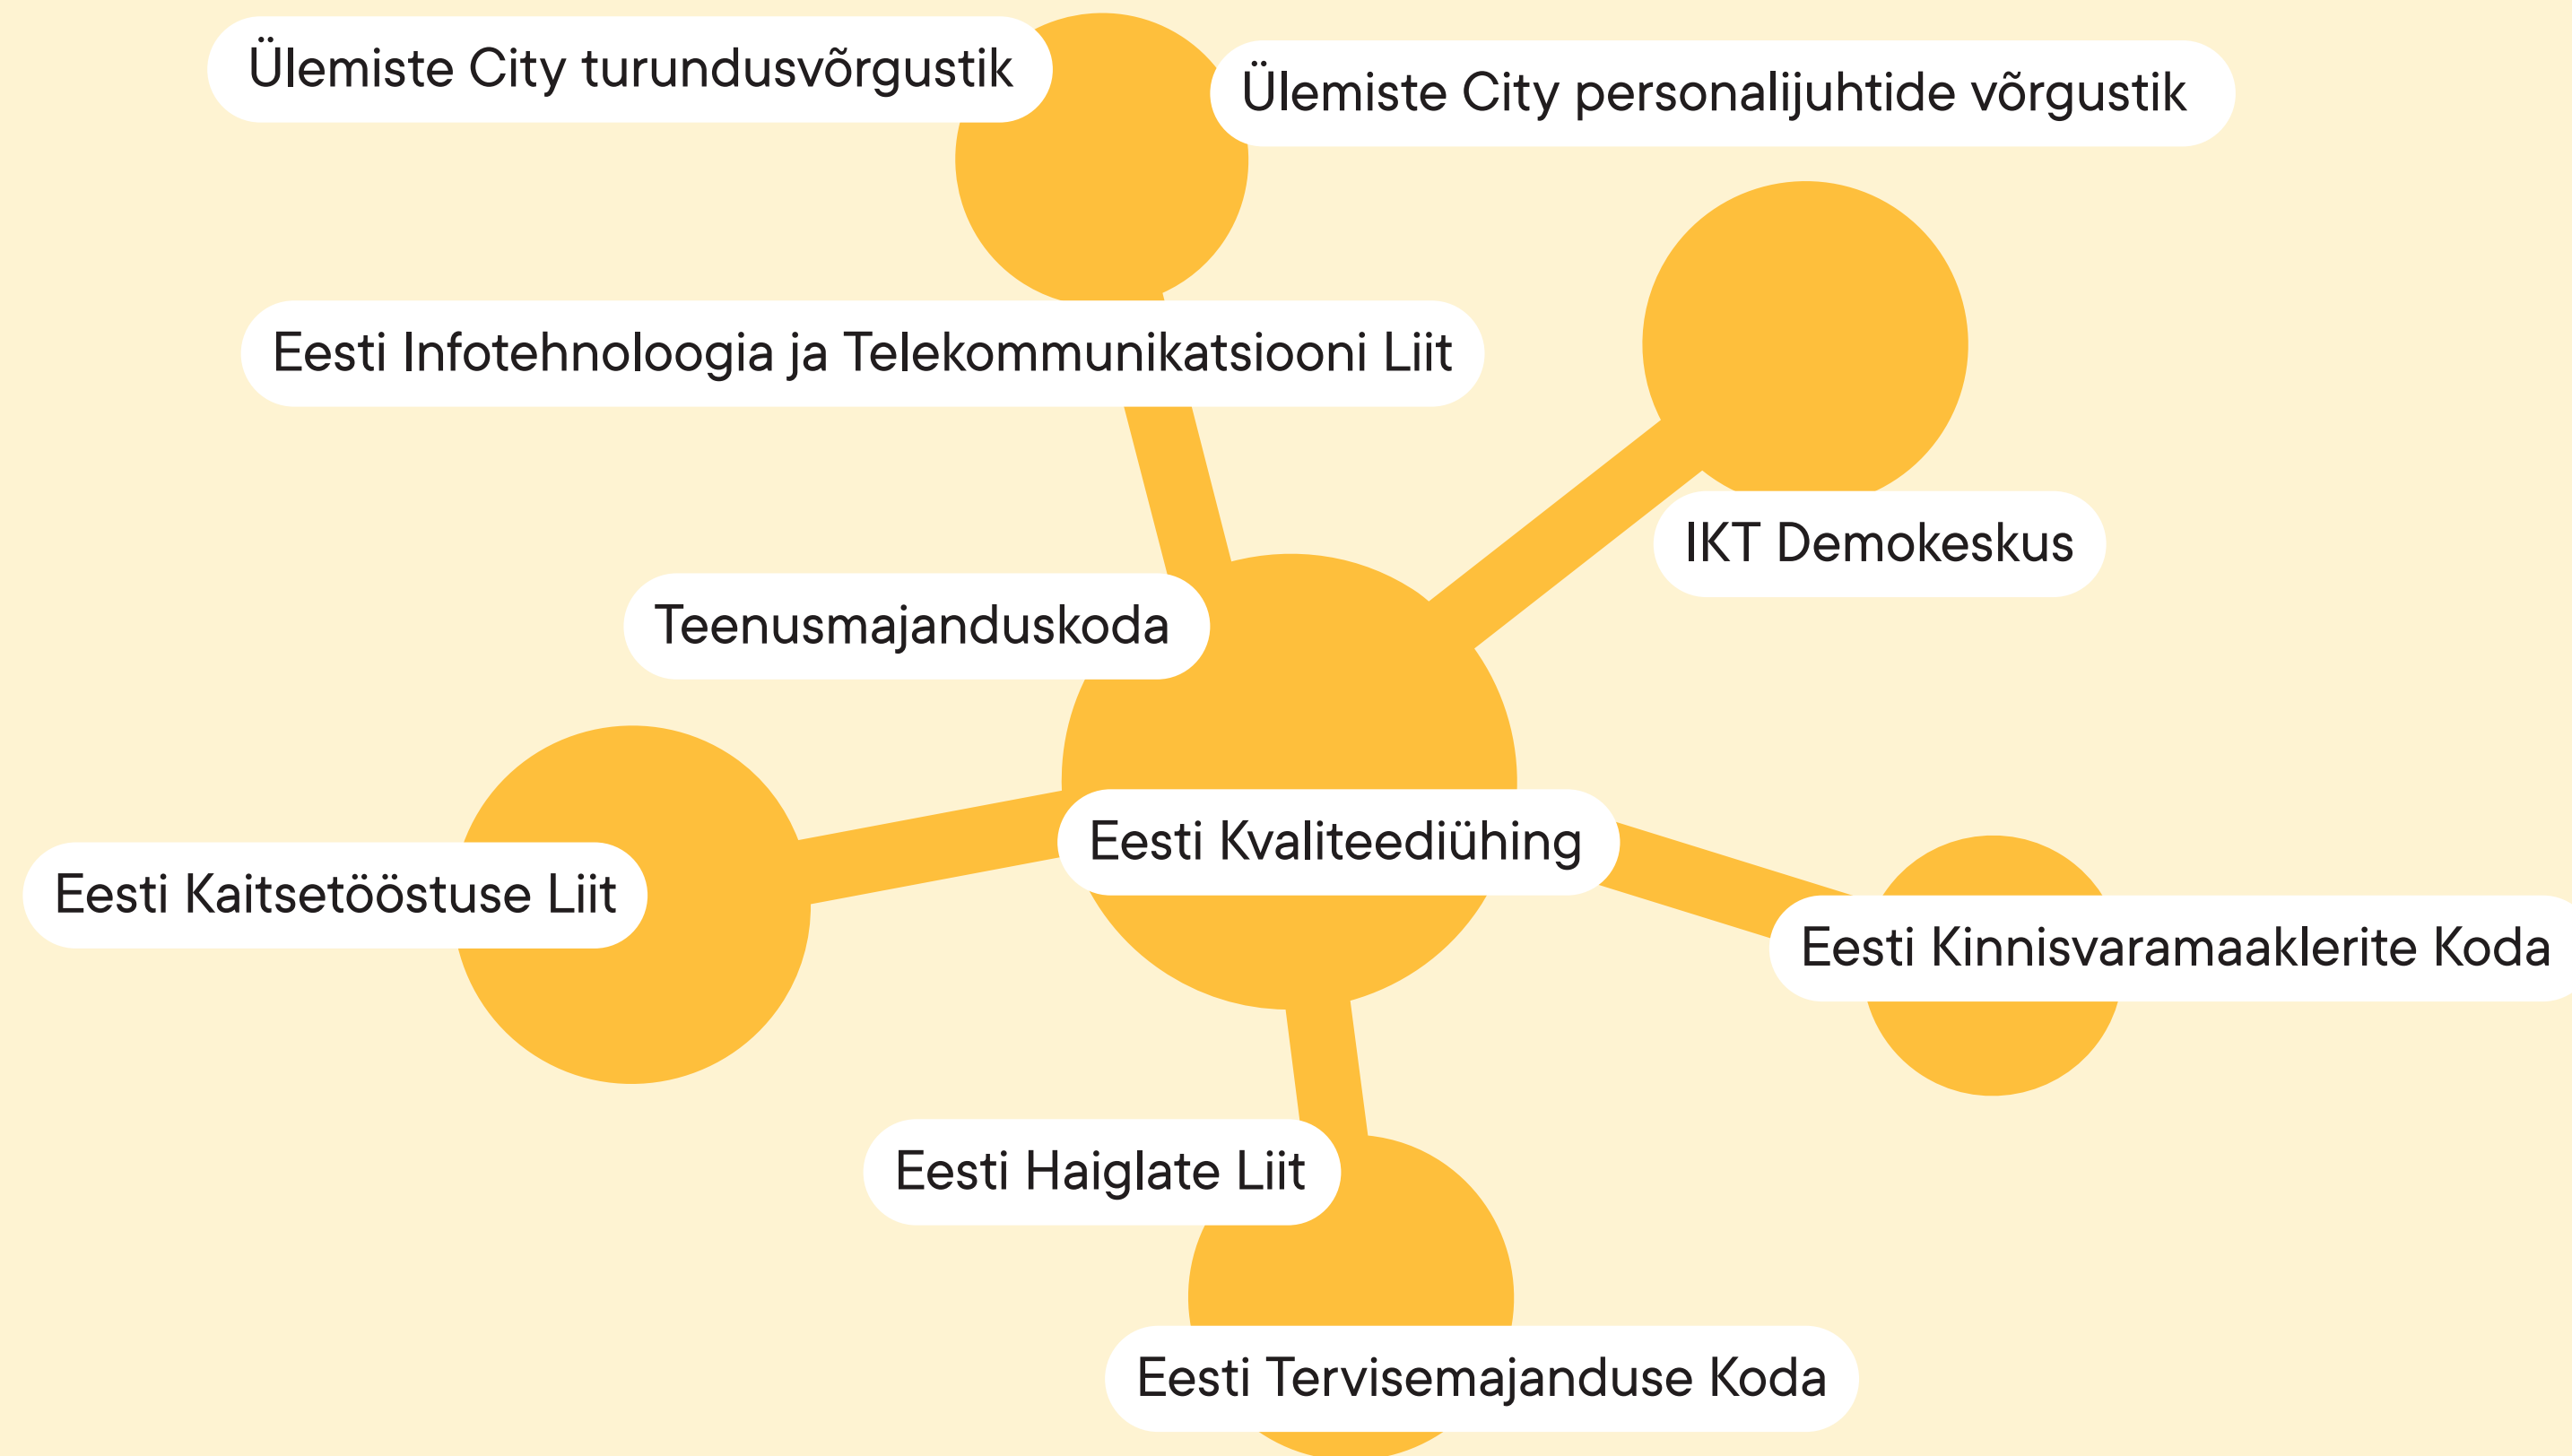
Ülemiste City turundusvõrgustik

Ülemiste City personalijuhtide võrgustik

Eesti Infotehnoloogia ja Telekommunikatsiooni Liit

IKT Demokeskus

Teenusmajanduskoda

Eesti Kvaliteediühing

Eesti Kaitsetööstuse Liit

Eesti Kinnisvaramaaklerite Koda

Eesti Haiglate Liit

Eesti Tervisemajanduse Koda